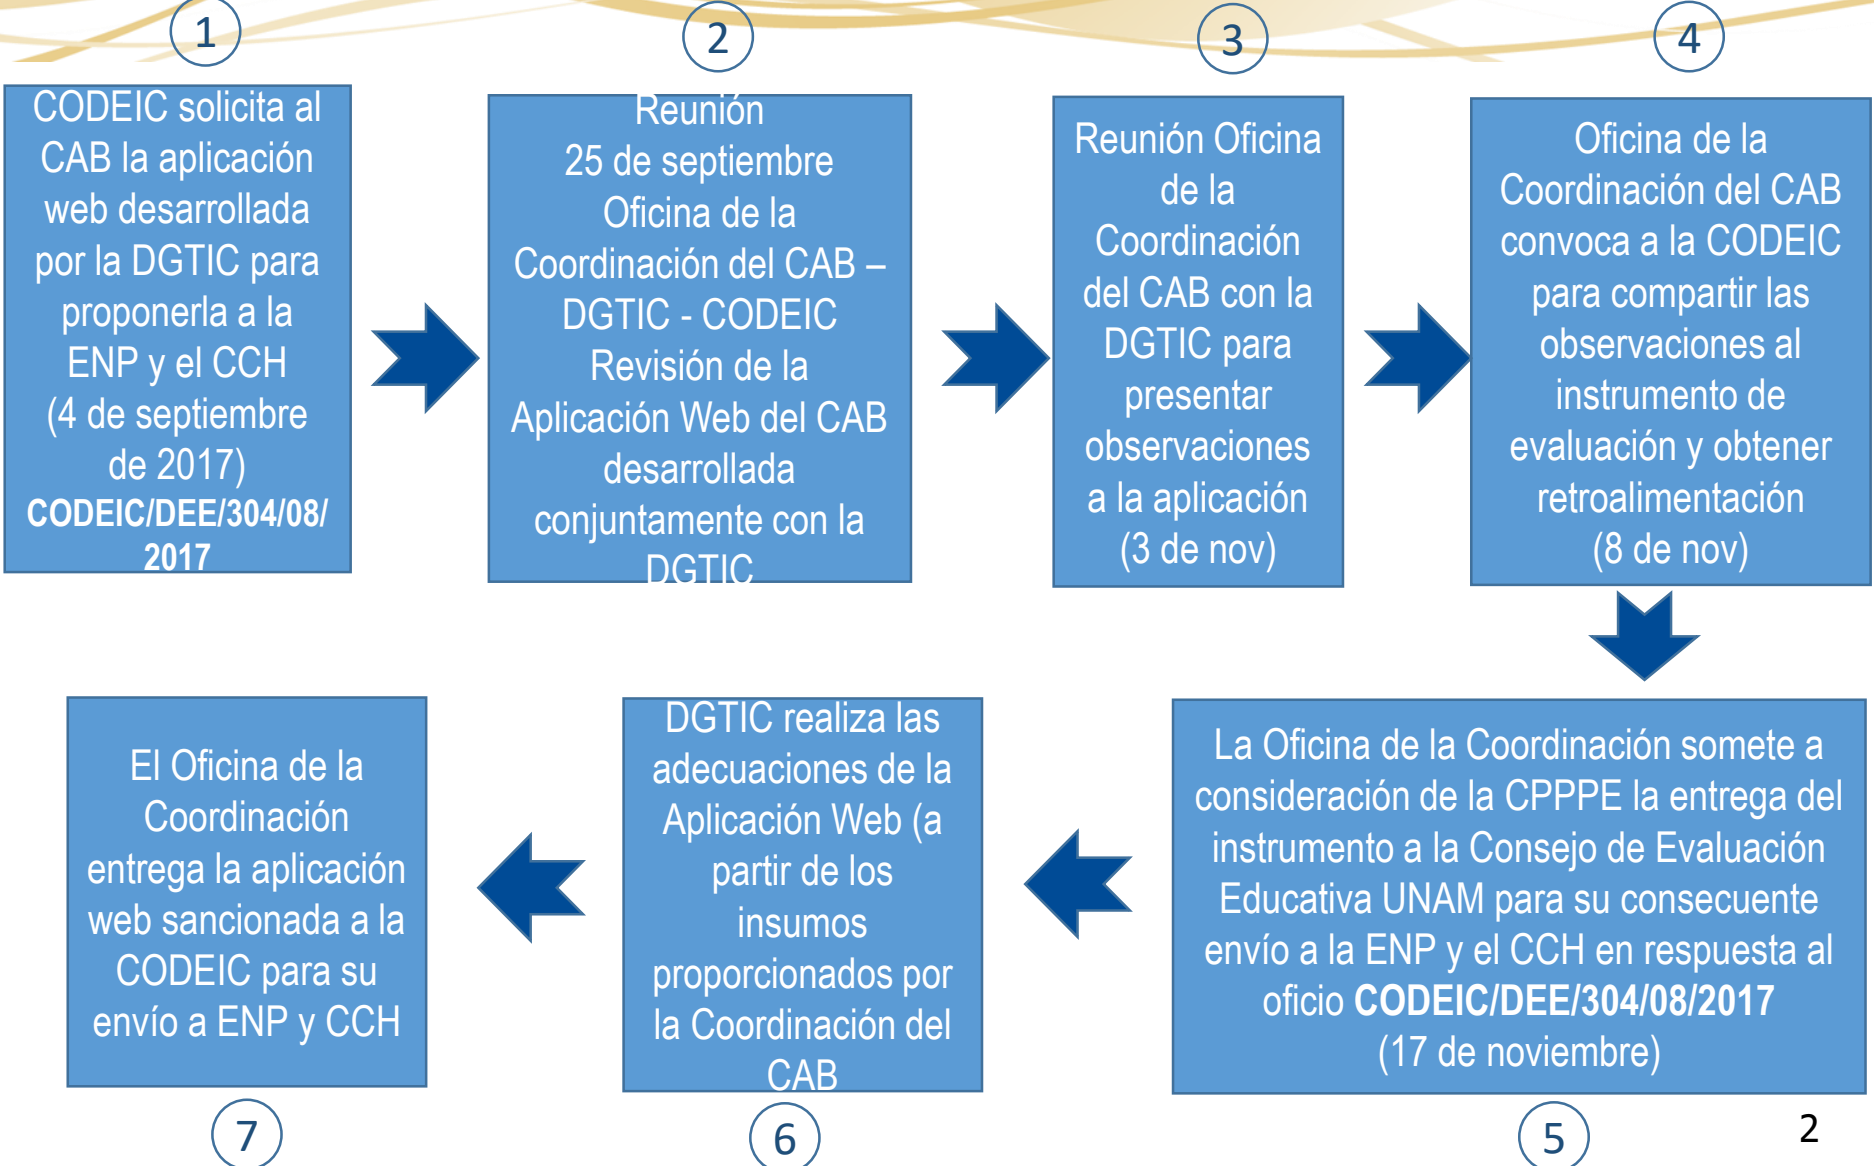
1

CODEIC solicita al CAB la aplicación web desarrollada por la DGTIC para proponerla a la ENP y el CCH (4 de septiembre de 2017) **CODEIC/DEE/304/08/2017**

2

Reunión 25 de septiembre Oficina de la Coordinación del CAB – DGTIC - CODEIC Revisión de la Aplicación Web del CAB desarrollada conjuntamente con la DGTIC

3

Reunión Oficina de la Coordinación del CAB con la DGTIC para presentar observaciones a la aplicación (3 de nov)

4

Oficina de la Coordinación del CAB convoca a la CODEIC para compartir las observaciones al instrumento de evaluación y obtener retroalimentación (8 de nov)

La Oficina de la Coordinación somete a consideración de la CPPPE la entrega del instrumento a la Consejo de Evaluación Educativa UNAM para su consecuente envío a la ENP y el CCH en respuesta al oficio **CODEIC/DEE/304/08/2017** (17 de noviembre)

5

DGTIC realiza las adecuaciones de la Aplicación Web (a partir de los insumos proporcionados por la Coordinación del CAB

6

El Oficina de la Coordinación entrega la aplicación web sancionada a la CODEIC para su envío a ENP y CCH

7

2